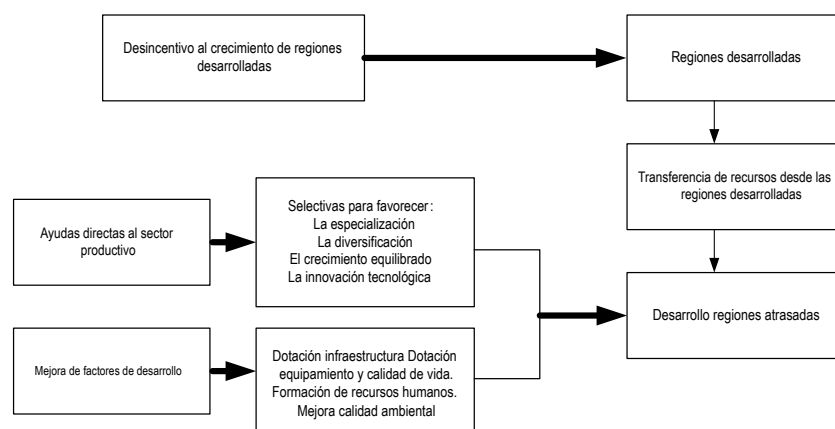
Desincentivo al crecimiento de regiones desarrolladas

Regiones desarrolladas

Transferencia de recursos desde las regiones desarrolladas

Ayudas directas al sector productivo

Selectivas para favorecer:
La especialización
La diversificación
El crecimiento equilibrado
La innovación tecnológica

Desarrollo regiones atrasadas

Mejora de factores de desarrollo

Dotación infraestructura Dotación equipamiento y calidad de vida.
Formación de recursos humanos.
Mejora calidad ambiental